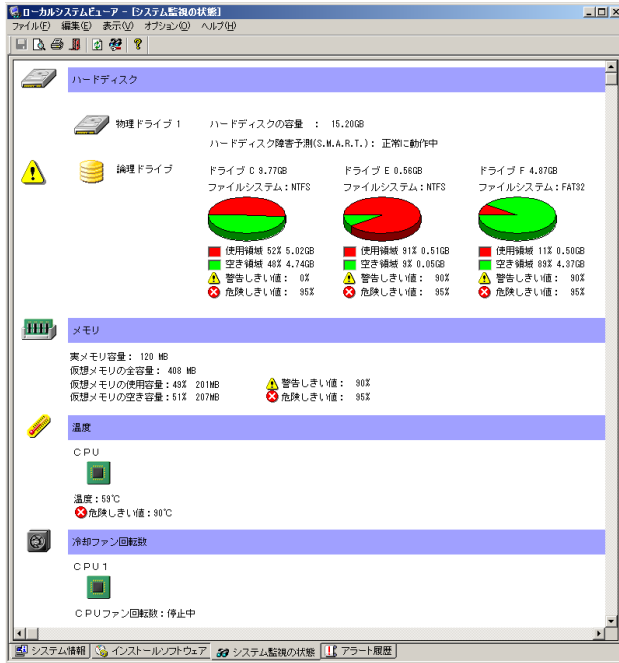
ローカルシステムビューア - [システム監視の状態]

ファイル(F) 編集(E) 表示(V) オプション(O) ヘルプ(H)

ハードディスク

物理ドライブ 1

ハードディスクの容量 : 15.20GB

ハードディスク障害予測(S.M.A.R.T.) : 正常に動作中

論理ドライブ

ドライブ C 9.77GB
ファイルシステム : NTFS
使用領域 52% 5.02GB
空き領域 48% 4.74GB
警告しきい値 : 0%
危険しきい値 : 95%

ドライブ E 0.56GB
ファイルシステム : NTFS
使用領域 91% 0.51GB
空き領域 9% 0.05GB
警告しきい値 : 90%
危険しきい値 : 95%

ドライブ F 4.87GB
ファイルシステム : FAT32
使用領域 11% 0.50GB
空き領域 89% 4.37GB
警告しきい値 : 90%
危険しきい値 : 95%

メモリ

実メモリ容量 : 120 MB
仮想メモリの全容量 : 408 MB
仮想メモリの使用容量 : 49% 201MB
仮想メモリの空き容量 : 51% 207MB

警告しきい値 : 90%
危険しきい値 : 95%

温度

CPU

温度 : 59℃
危険しきい値 : 90℃

冷却ファン回転数

CPU1

CPUファン回転数 : 停止中

システム情報 | インストールソフトウェア | システム監視の状態 | アラート履歴